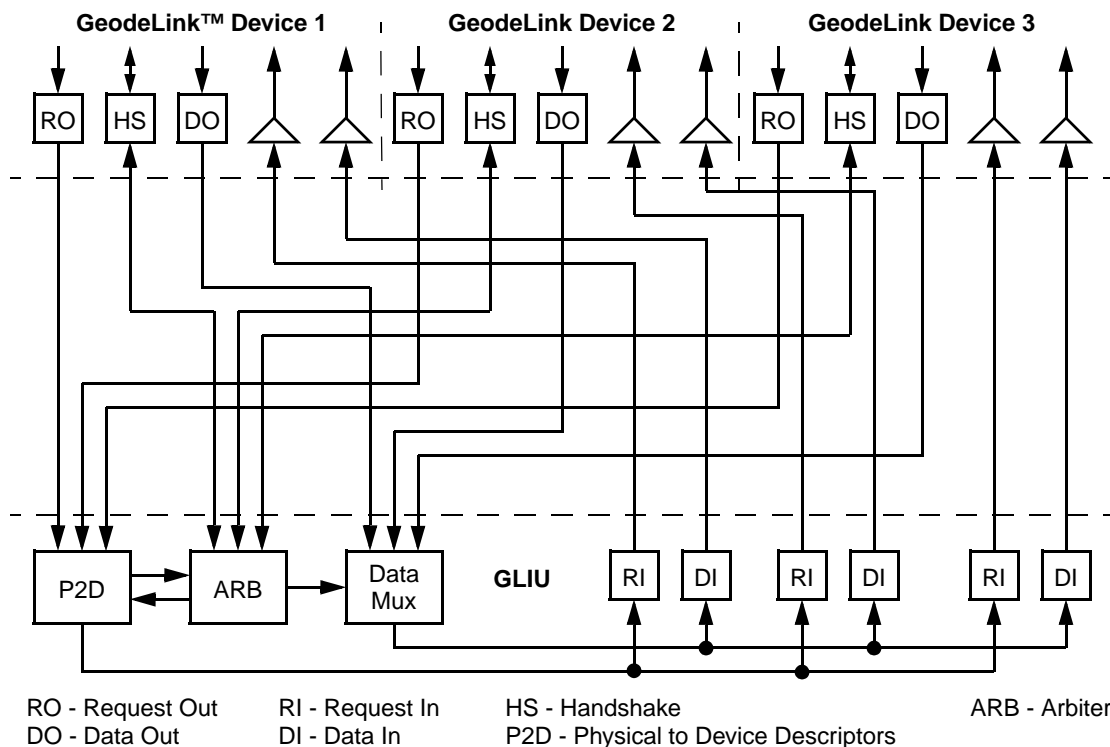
GeodeLink™ Device 1

GeodeLink Device 2

GeodeLink Device 3

RO HS DO RO HS DO RO HS DO

P2D ARB Data Mux GLIU RI DI RI DI RI DI

RO - Request Out
DO - Data Out

RI - Request In
DI - Data In

HS - Handshake
P2D - Physical to Device Descriptors

ARB - Arbiter